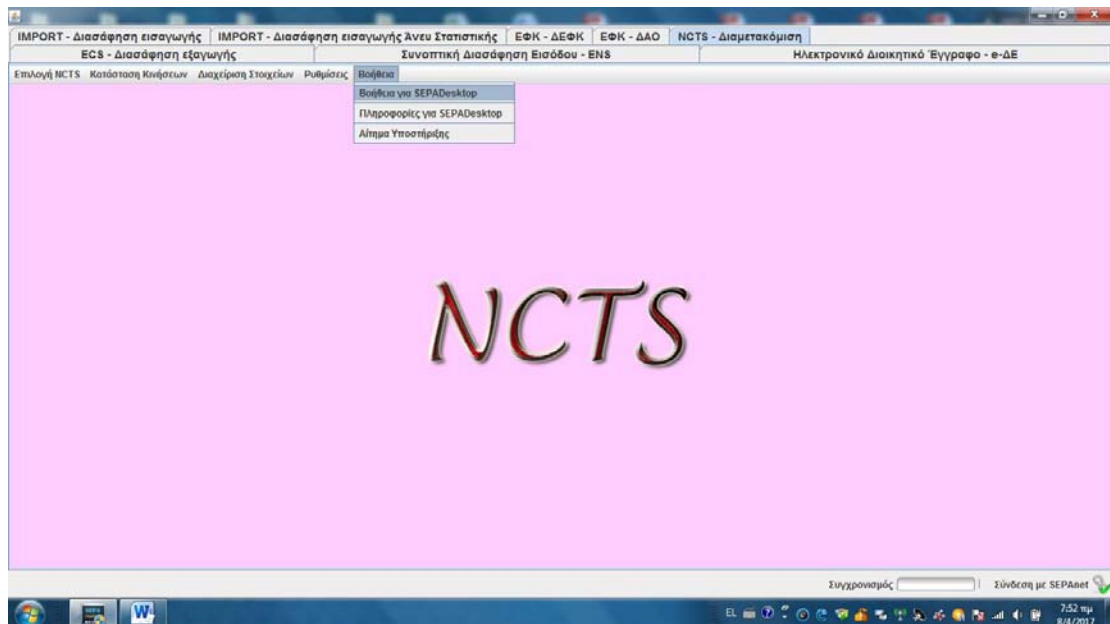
IMPORT - Διασάφηση εισαγωγής | IMPORT - Διασάφηση εισαγωγής Άνευ Στατιστικής | ΕΦΚ - ΔΕΦΚ | ΕΦΚ - ΔΑΟ | NCTS - Διαμετακόμιση

ECS - Διασάφηση εξαγωγής | Συνοπτική Διασάφηση Εισόδου - ENS | Ηλεκτρονικό Διοικητικό Έγγραφο - e-ΔΕ

Επιλογή NCTS Κατάσταση Κινήσεων Διαχείριση Στοιχείων Ρυθμίσεις Βοήθεια

Βοήθεια για SEPADesktop
Πληροφορίες για SEPADesktop
Αίτημα Υποστήριξης

NCTS

Συγχρονισμός | Σύνδεση με SEPAnet

EL 7:52 πμ 8/4/2017